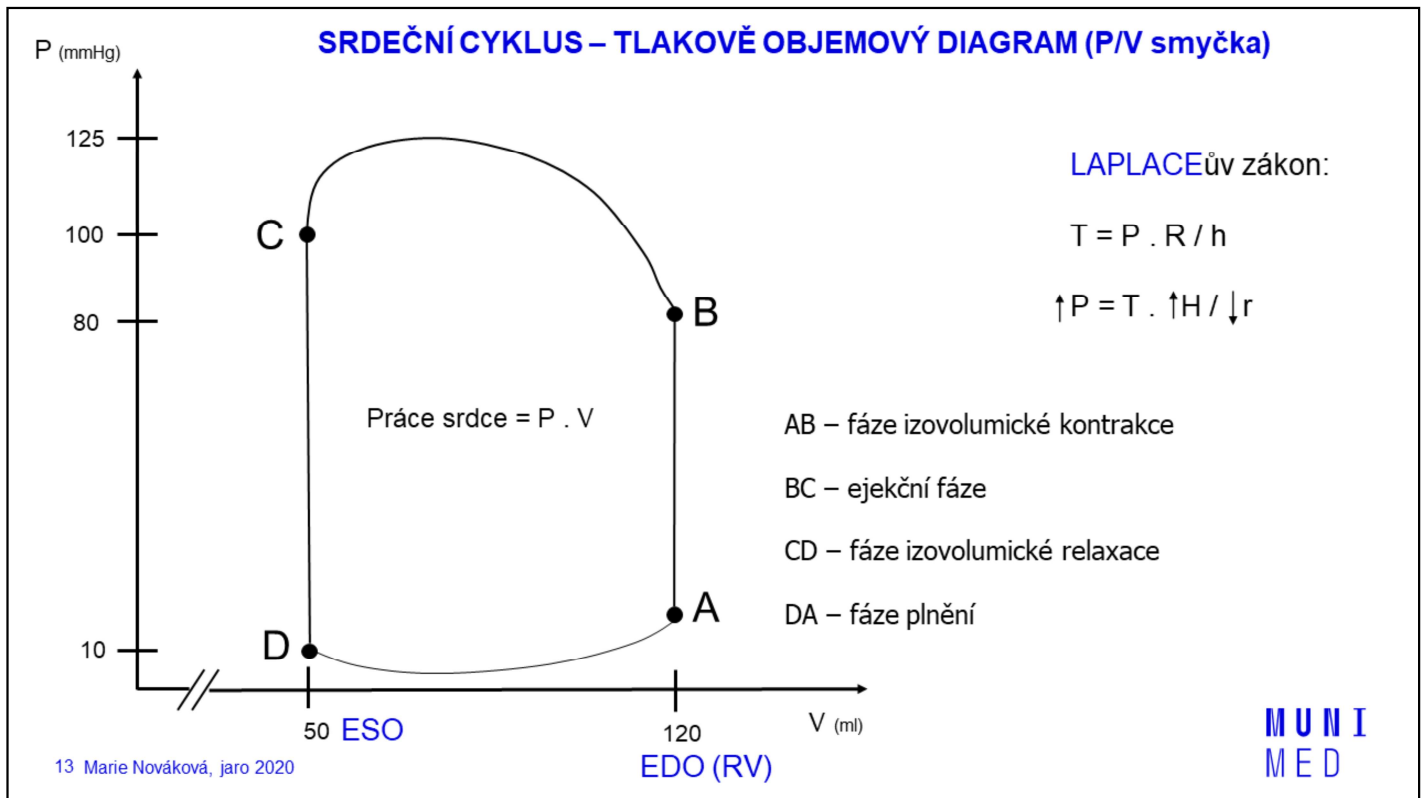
SRDEČNÍ CYKLUS – TLAKOVĚ OBJEMOVÝ DIAGRAM (P/V smyčka)

P (mmHg)

125

100

80

10

C

B

A

D

Práce srdce = P . V

50 ESO

120

EDO (RV)

V (ml)

LAPLACEův zákon:

T = P . R / h

↑P = T . ↑H / ↓r

AB – fáze izovolumické kontrakce

BC – ejekční fáze

CD – fáze izovolumické relaxace

DA – fáze plnění

13 Marie Nováková, jaro 2020

MUNI
MED